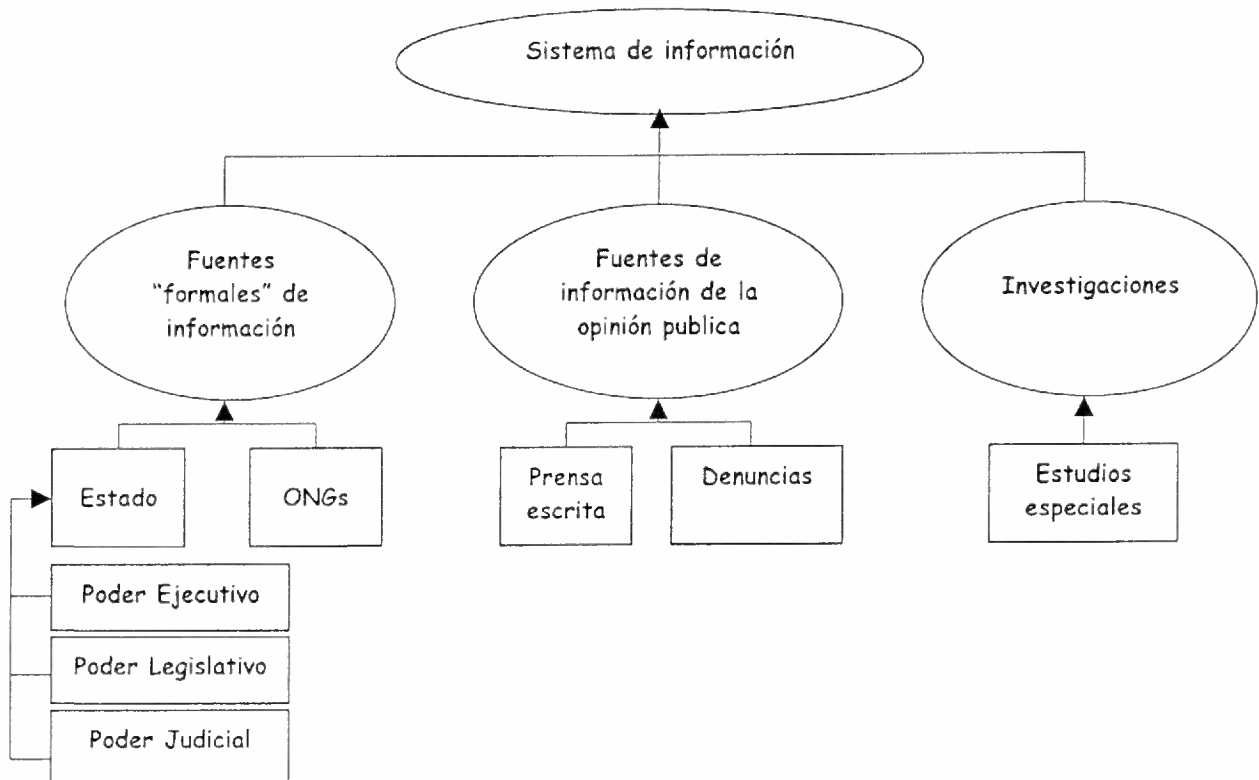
Sistema de información

Fuentes "formales" de información

Fuentes de información de la opinión publica

Investigaciones

Estado

ONGs

Prensa escrita

Denuncias

Estudios especiales

Poder Ejecutivo

Poder Legislativo

Poder Judicial